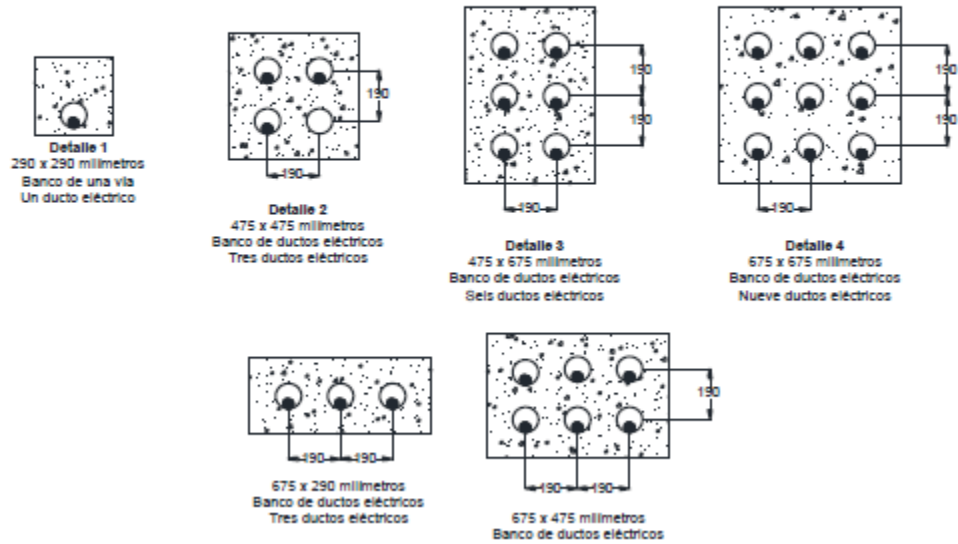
Detalle 1
290 x 290 milimetros
Banco de una via
Un ducto eléctrico

190
190
Detalle 2
475 x 475 milimetros
Banco de ductos eléctricos
Tres ductos eléctricos

190
190
190
Detalle 3
475 x 675 milimetros
Banco de ductos eléctricos
Seis ductos eléctricos

190
190
190
Detalle 4
675 x 675 milimetros
Banco de ductos eléctricos
Nueve ductos eléctricos

190 190
675 x 290 milimetros
Banco de ductos eléctricos
Tres ductos eléctricos

190
190 190
675 x 475 milimetros
Banco de ductos eléctricos